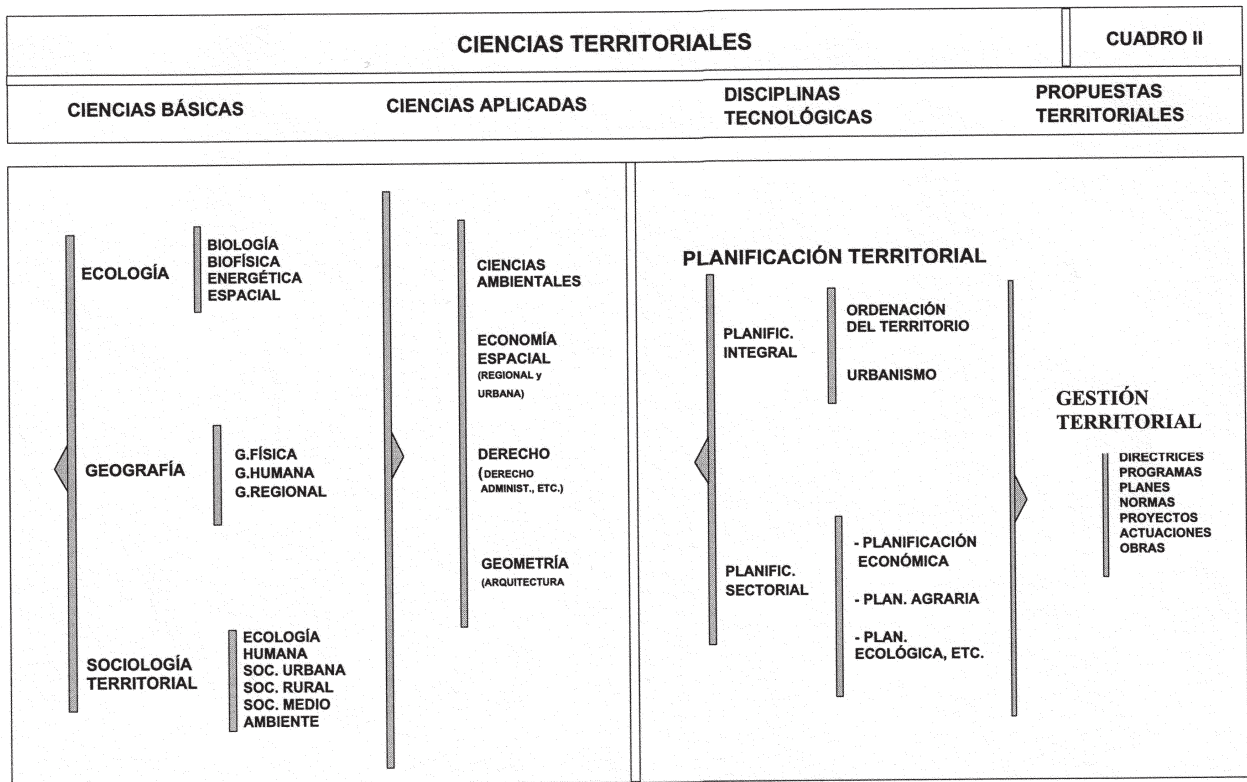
CIENCIAS TERRITORIALES

CUADRO II

CIENCIAS BÁSICAS

CIENCIAS APLICADAS

DISCIPLINAS TECNOLÓGICAS

PROPUESTAS TERRITORIALES

ECOLOGÍA

BIOLOGÍA
BIOFÍSICA
ENERGÉTICA
ESPACIAL

GEOGRAFÍA

G.FÍSICA
G.HUMANA
G.REGIONAL

SOCIOLOGÍA TERRITORIAL

ECOLOGÍA HUMANA
SOC. URBANA
SOC. RURAL
SOC. MEDIO AMBIENTE

CIENCIAS AMBIENTALES

ECONOMÍA ESPACIAL
(REGIONAL y URBANA)

DERECHO
(DERECHO ADMINIST., ETC.)

GEOMETRÍA
(ARQUITECTURA

PLANIFICACIÓN TERRITORIAL

PLANIFIC. INTEGRAL

ORDENACIÓN DEL TERRITORIO

URBANISMO

PLANIFIC. SECTORIAL

- PLANIFICACIÓN ECONÓMICA

- PLAN. AGRARIA

- PLAN. ECOLÓGICA, ETC.

GESTIÓN TERRITORIAL

DIRECTRICES
PROGRAMAS
PLANES
NORMAS
PROYECTOS
ACTUACIONES
OBRAS